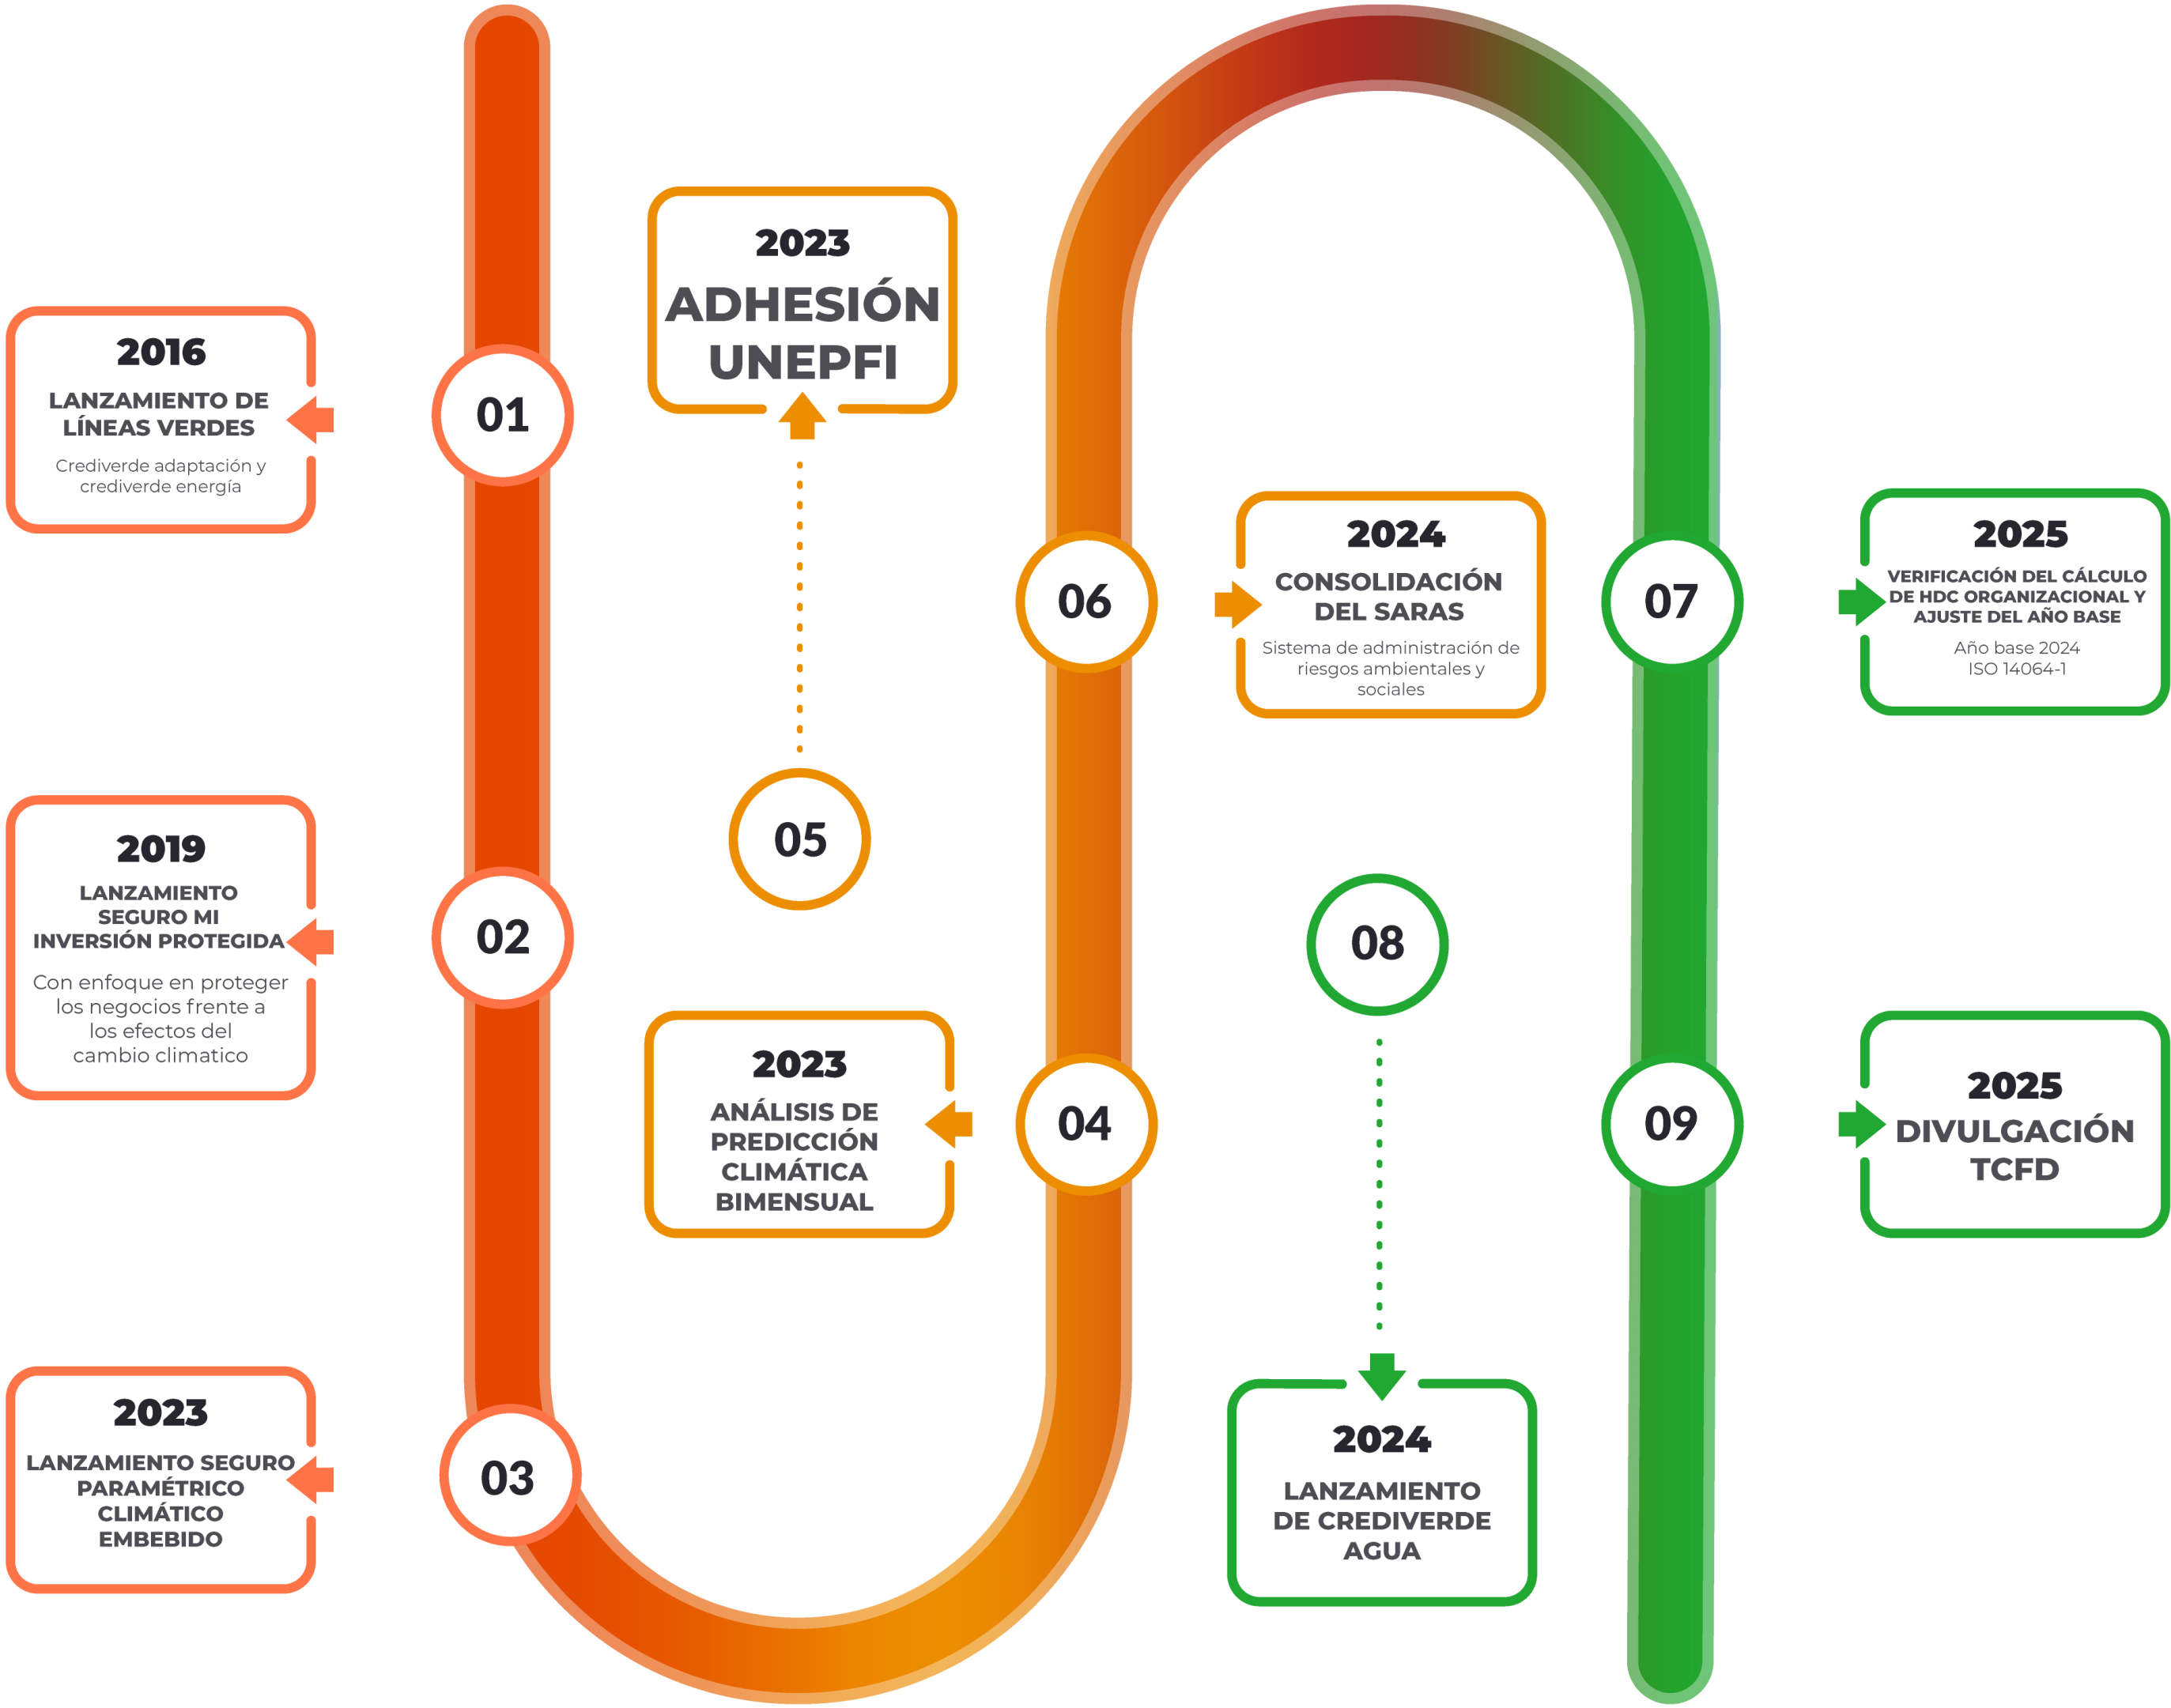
01

2016
LANZAMIENTO DE LÍNEAS VERDES
Crediverde adaptación y crediverde energía

02

2019
LANZAMIENTO SEGURO MI INVERSIÓN PROTEGIDA
Con enfoque en proteger los negocios frente a los efectos del cambio climatico

03

2023
LANZAMIENTO SEGURO PARAMÉTRICO CLIMÁTICO EMBEBIDO

04

2023
ANÁLISIS DE PREDICCIÓN CLIMÁTICA BIMENSUAL

05

2023
ADHESIÓN UNEPFI

06

2024
CONSOLIDACIÓN DEL SARAS
Sistema de administración de riesgos ambientales y sociales

07

2025
VERIFICACIÓN DEL CÁLCULO DE HDC ORGANIZACIONAL Y AJUSTE DEL AÑO BASE
Año base 2024
ISO 14064-1

08

2024
LANZAMIENTO DE CREDIVERDE AGUA

09

2025
DIVULGACIÓN TCFD